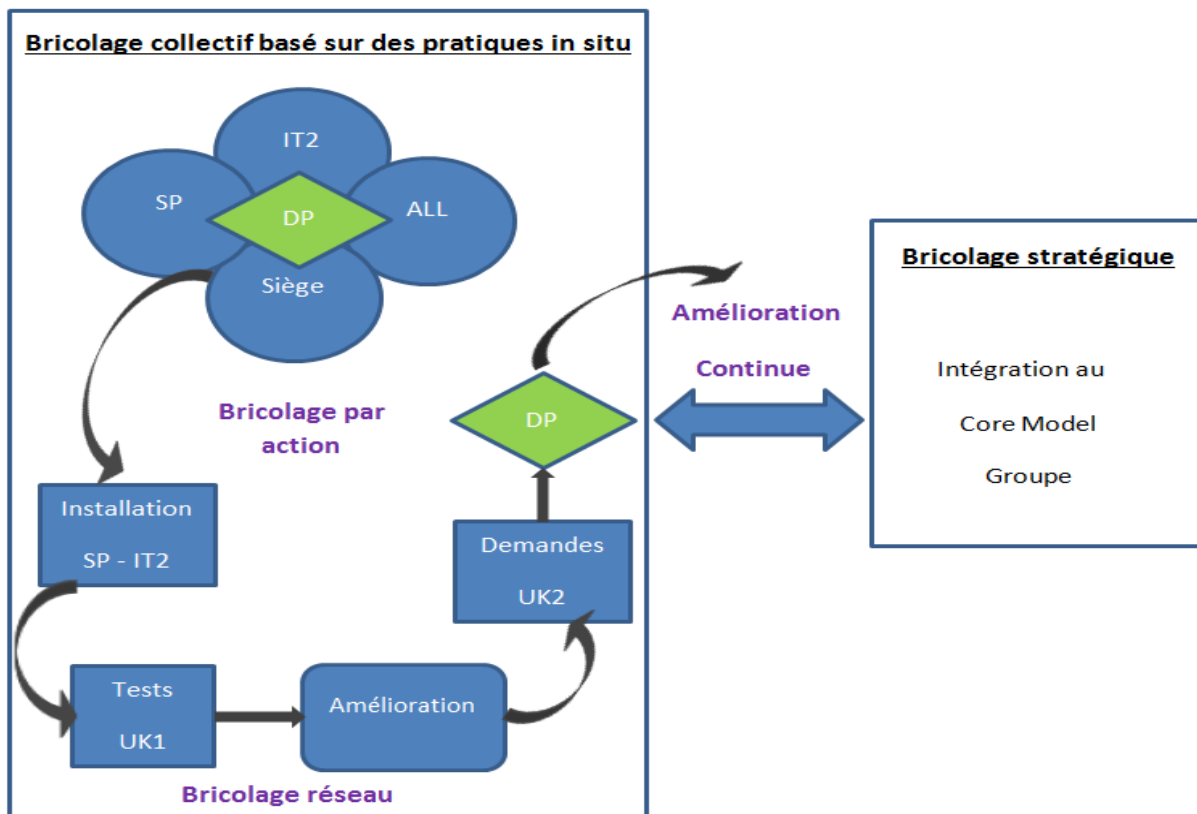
Bricolage collectif basé sur des pratiques in situ

IT2

SP

DP

ALL

Siège

Bricolage par action

Installation

SP - IT2

Tests

UK1

Amélioration

Demandes

UK2

DP

Bricolage réseau

Amélioration

Continue

Bricolage stratégique

Intégration au

Core Model

Groupe